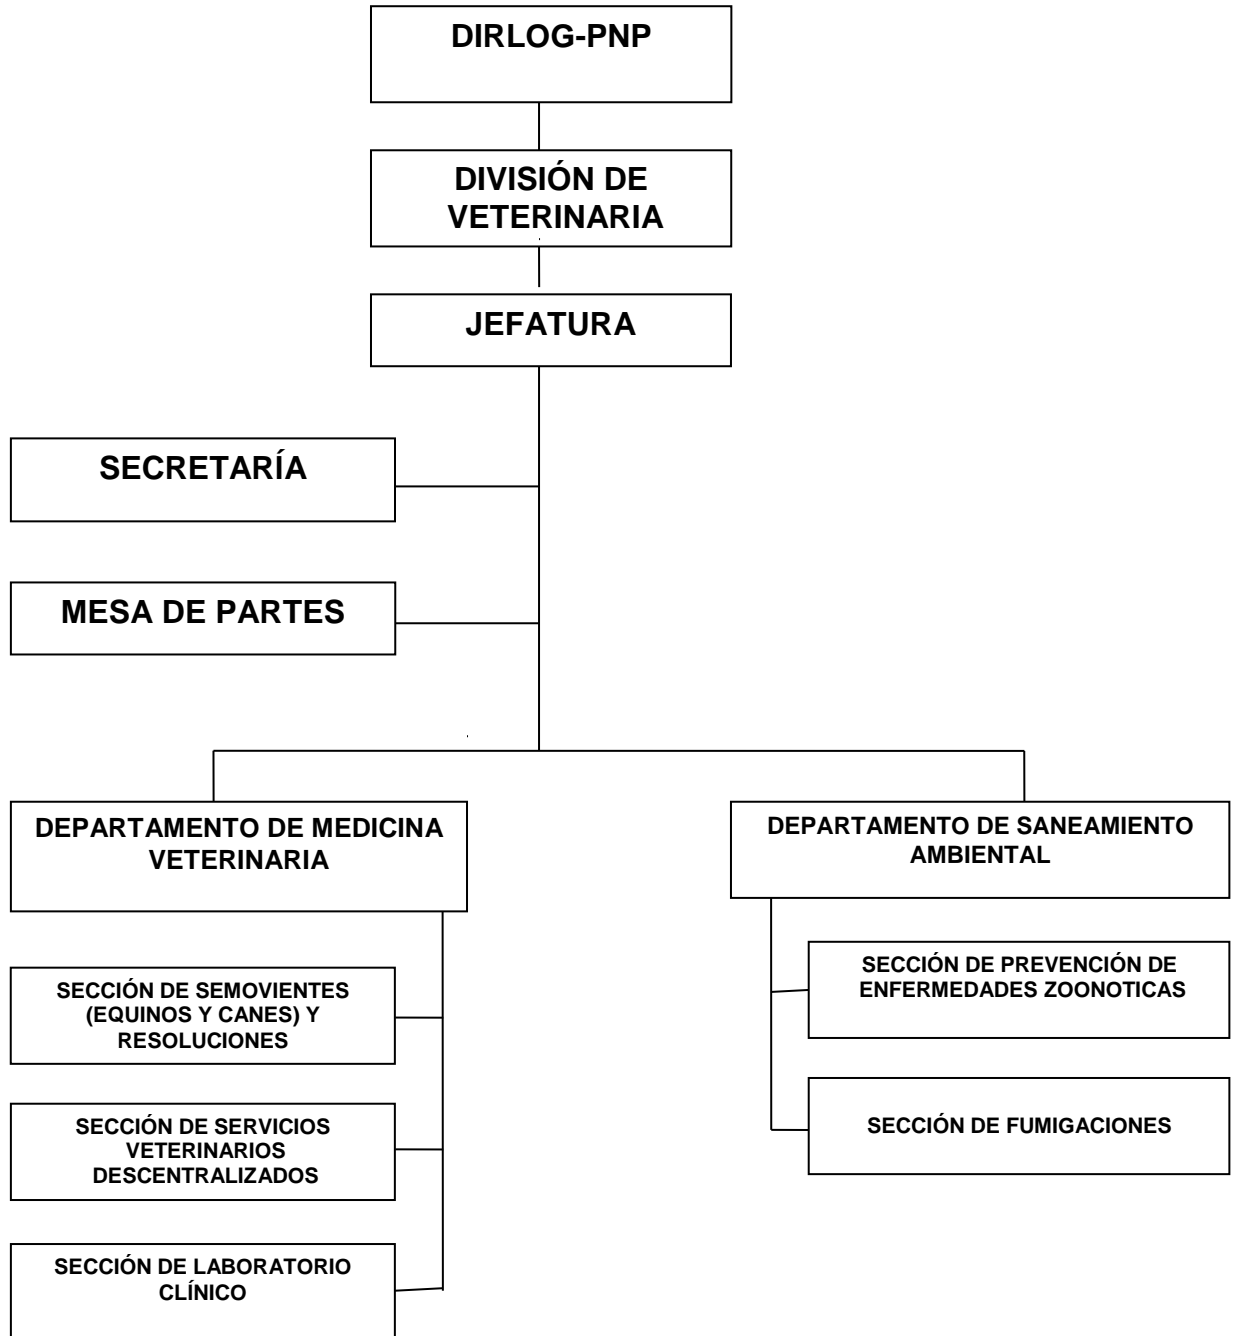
DIRLOG-PNP

DIVISIÓN DE VETERINARIA

JEFATURA

SECRETARÍA

MESA DE PARTES

DEPARTAMENTO DE MEDICINA VETERINARIA

SECCIÓN DE SEMOVIENTES (EQUINOS Y CANES) Y RESOLUCIONES

SECCIÓN DE SERVICIOS VETERINARIOS DESCENTRALIZADOS

SECCIÓN DE LABORATORIO CLÍNICO

DEPARTAMENTO DE SANEAMIENTO AMBIENTAL

SECCIÓN DE PREVENCIÓN DE ENFERMEDADES ZOONOTICAS

SECCIÓN DE FUMIGACIONES